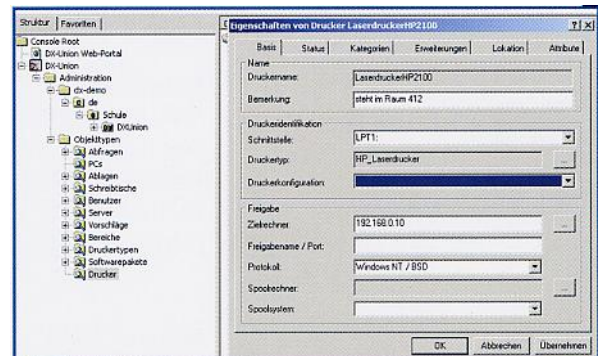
Struktur | Favoriten

Console Root
DX-Union Web-Portal
DX-Union
Administration
dx-demo
de
Schule
DXUnion
Objekttypen
Abfragen
PCs
Ablagen
Schreibtische
Benutzer
Server
Vorschläge
Bereiche
Druckertypen
Softwarepakete
Drucker

Eigenschaften von Drucker LaserdruckerHP2100

?| X

Basis | Status | Kategorien | Erweiterungen | Lokation | Attribute

Name
Druckername: LaserdruckerHP2100
Bemerkung: steht im Raum 412

Druckeridentifikation
Schnittstelle: LPT1:
Druckertyp: HP_Laserdrucker ...
Druckerkonfiguration:

Freigabe
Zielrechner 192.168.0.10 ...
Freigabename / Port:
Protokoll: Windows NT / BSD
Spoolrechner: ...
Spoolsystem:

OK | Abbrechen | Übernehmen